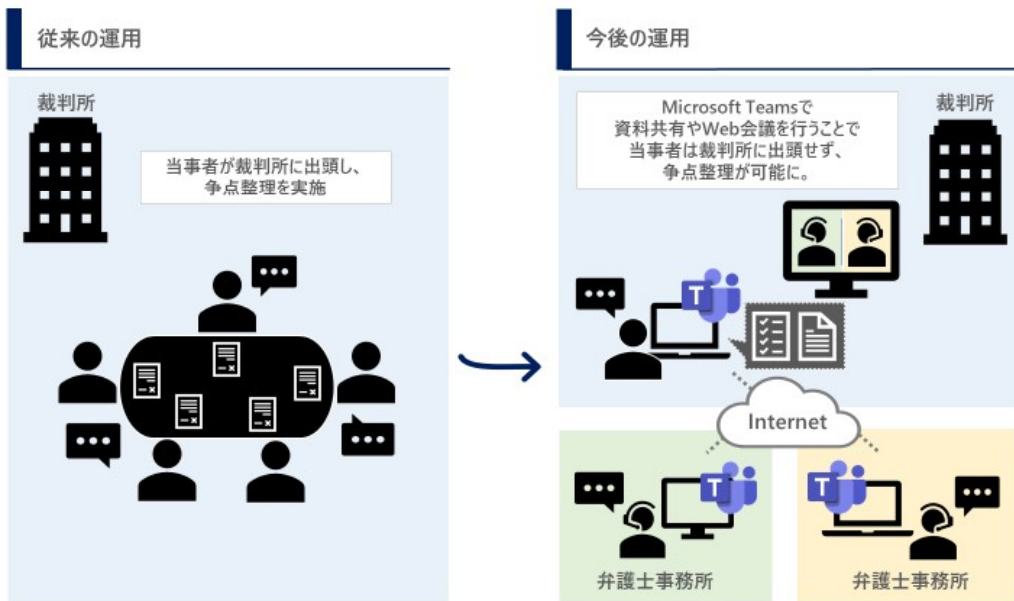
従来の運用

裁判所

当事者が裁判所に出頭し、
争点整理を実施

今後の運用

Microsoft Teamsで
資料共有やWeb会議を行うことで
当事者は裁判所に出頭せず、
争点整理が可能に。

裁判所

Internet

弁護士事務所

弁護士事務所